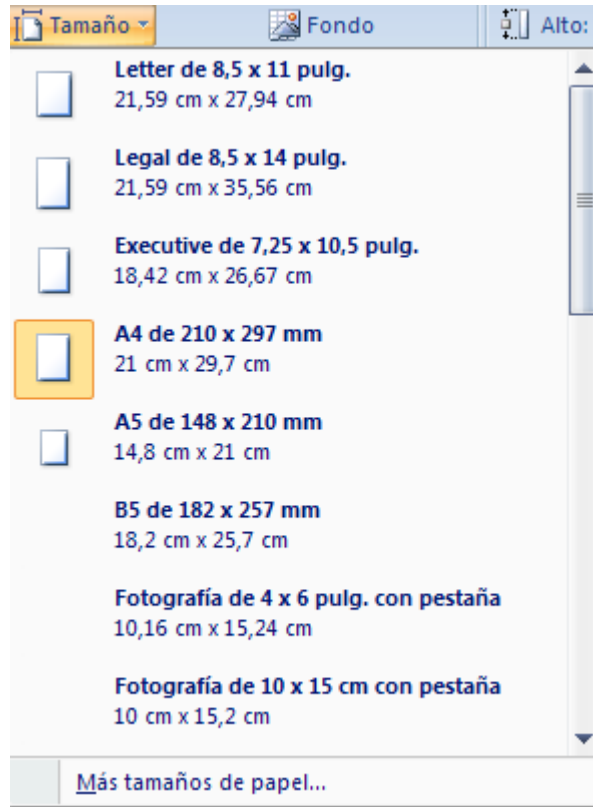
Tamaño Fondo Alto:

Letter de 8,5 x 11 pulg.
21,59 cm x 27,94 cm

Legal de 8,5 x 14 pulg.
21,59 cm x 35,56 cm

Executive de 7,25 x 10,5 pulg.
18,42 cm x 26,67 cm

A4 de 210 x 297 mm
21 cm x 29,7 cm

A5 de 148 x 210 mm
14,8 cm x 21 cm

B5 de 182 x 257 mm
18,2 cm x 25,7 cm

Fotografía de 4 x 6 pulg. con pestaña
10,16 cm x 15,24 cm

Fotografía de 10 x 15 cm con pestaña
10 cm x 15,2 cm

Más tamaños de papel...